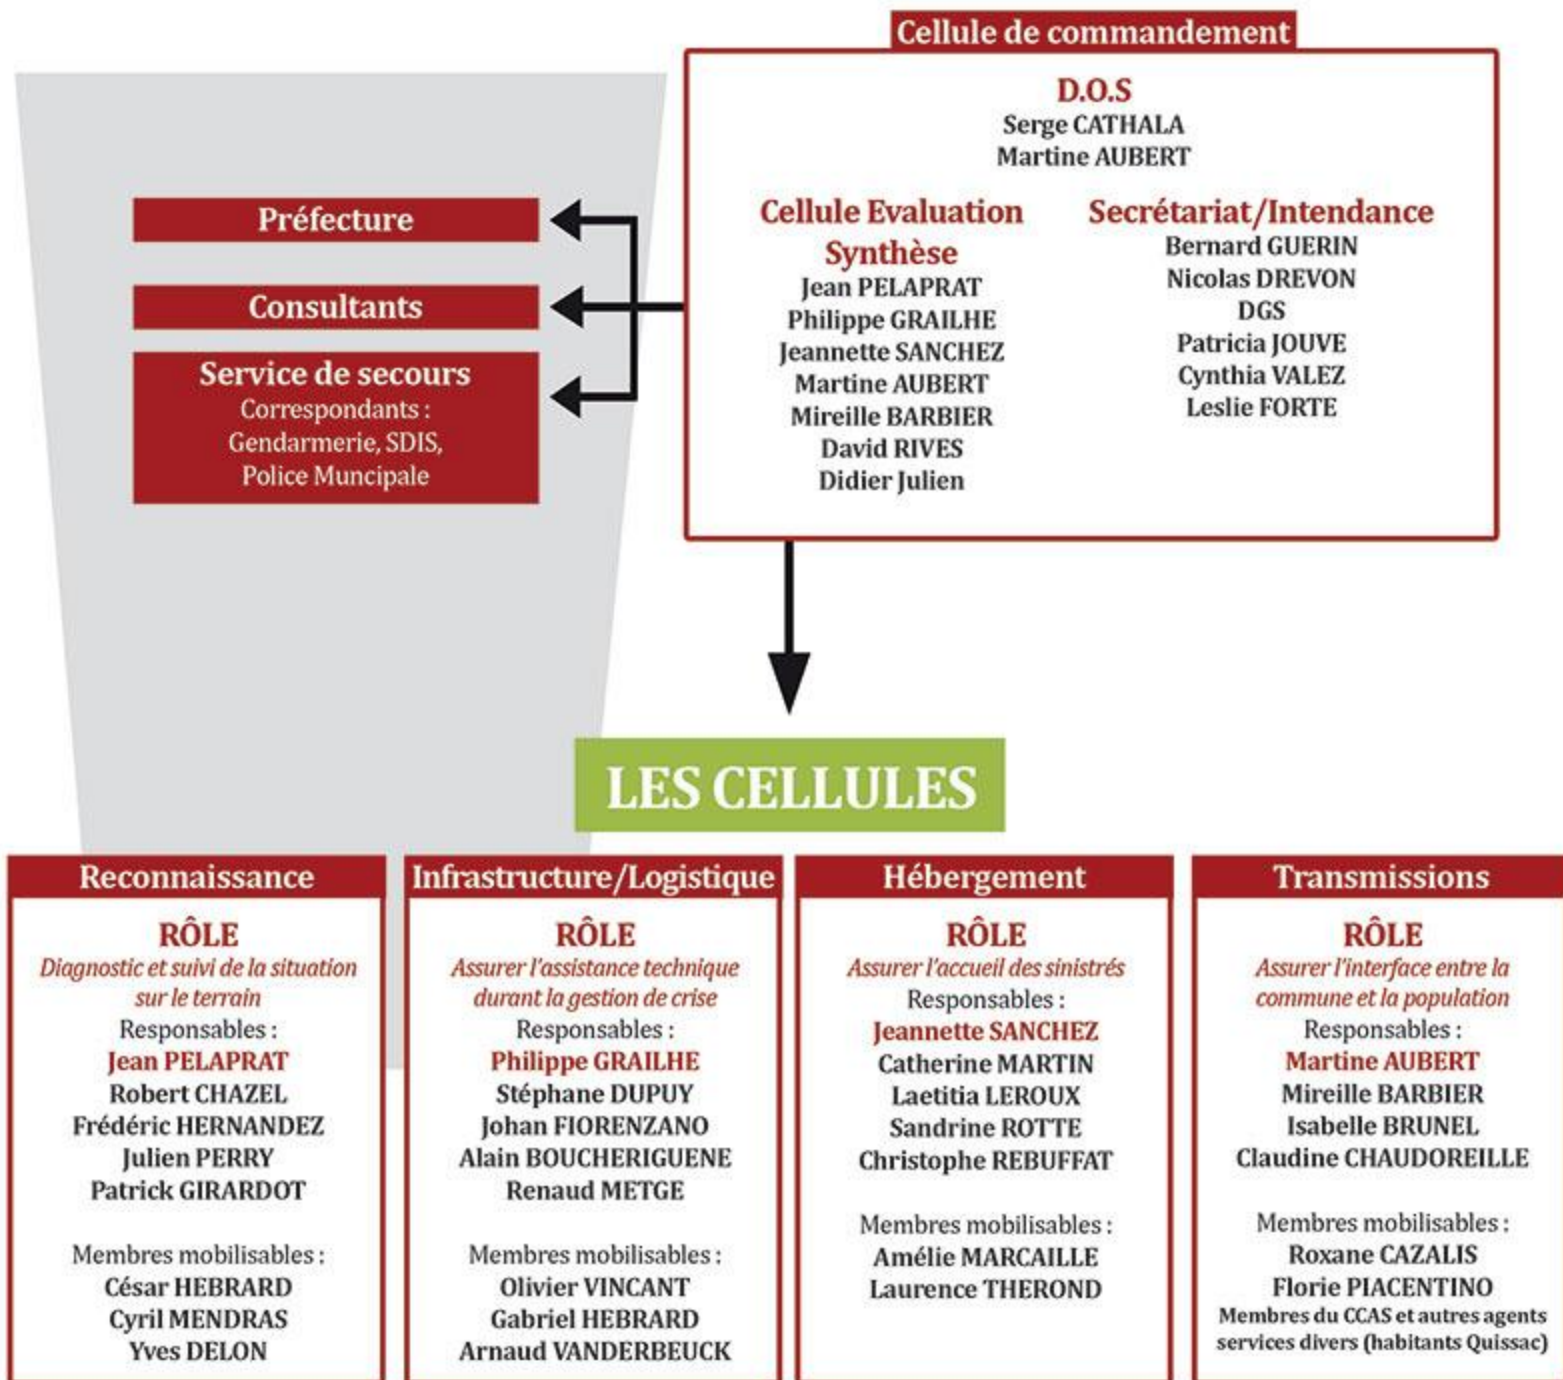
Cellule de commandement

D.O.S
Serge CATHALA
Martine AUBERT

Cellule Evaluation Synthèse
Jean PELAPRAT
Philippe GRAILHE
Jeannette SANCHEZ
Martine AUBERT
Mireille BARBIER
David RIVES
Didier Julien

Secrétariat/Intendance
Bernard GUERIN
Nicolas DREVON
DGS
Patricia JOUVE
Cynthia VALEZ
Leslie FORTE

Préfecture

Consultants

Service de secours
Correspondants :
Gendarmerie, SDIS,
Police Muncipale

LES CELLULES

Reconnaissance
RÔLE
Diagnostic et suivi de la situation sur le terrain
Responsables :
Jean PELAPRAT
Robert CHAZEL
Frédéric HERNANDEZ
Julien PERRY
Patrick GIRARDOT

Membres mobilisables :
César HEBRARD
Cyril MENDRAS
Yves DELON

Infrastructure/Logistique
RÔLE
Assurer l'assistance technique durant la gestion de crise
Responsables :
Philippe GRAILHE
Stéphane DUPUY
Johan FIORENZANO
Alain BOUCHERIGUENE
Renaud METGE

Membres mobilisables :
Olivier VINCANT
Gabriel HEBRARD
Arnaud VANDERBEUCK

Hébergement
RÔLE
Assurer l'accueil des sinistrés
Responsables :
Jeannette SANCHEZ
Catherine MARTIN
Laetitia LEROUX
Sandrine ROTTE
Christophe REBUFFAT

Membres mobilisables :
Amélie MARCAILLE
Laurence THEROND

Transmissions
RÔLE
Assurer l'interface entre la commune et la population
Responsables :
Martine AUBERT
Mireille BARBIER
Isabelle BRUNEL
Claudine CHAUDOREILLE

Membres mobilisables :
Roxane CAZALIS
Florie PIACENTINO
Membres du CCAS et autres agents services divers (habitants Quissac)